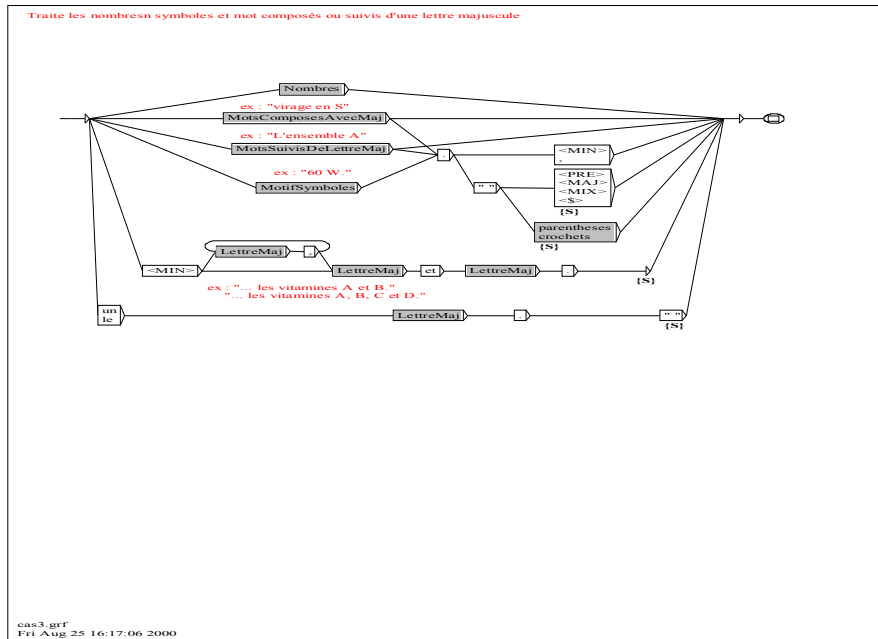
Traite les nombresn symboles et mot composés ou suivis d'une lettre majuscule

Nombres

ex : "virage en S"

MotsComposesAvecMaj

ex : "L'ensemble A"

MotsSuivisDeLettreMaj

.

<MIN>
.

ex : "60 W."

MotifSymboles

" "

<PRE>
<MAJ>
<MIX>
<$>
{S}

parentheses
crochets
{S}

LettreMaj

,

<MIN>

LettreMaj

et

LettreMaj

.

{S}

ex : "... les vitamines A et B."
"... les vitamines A, B, C et D."

un
le

LettreMaj

.

" "
{S}

cas3.grf
Fri Aug 25 16:17:06 2000